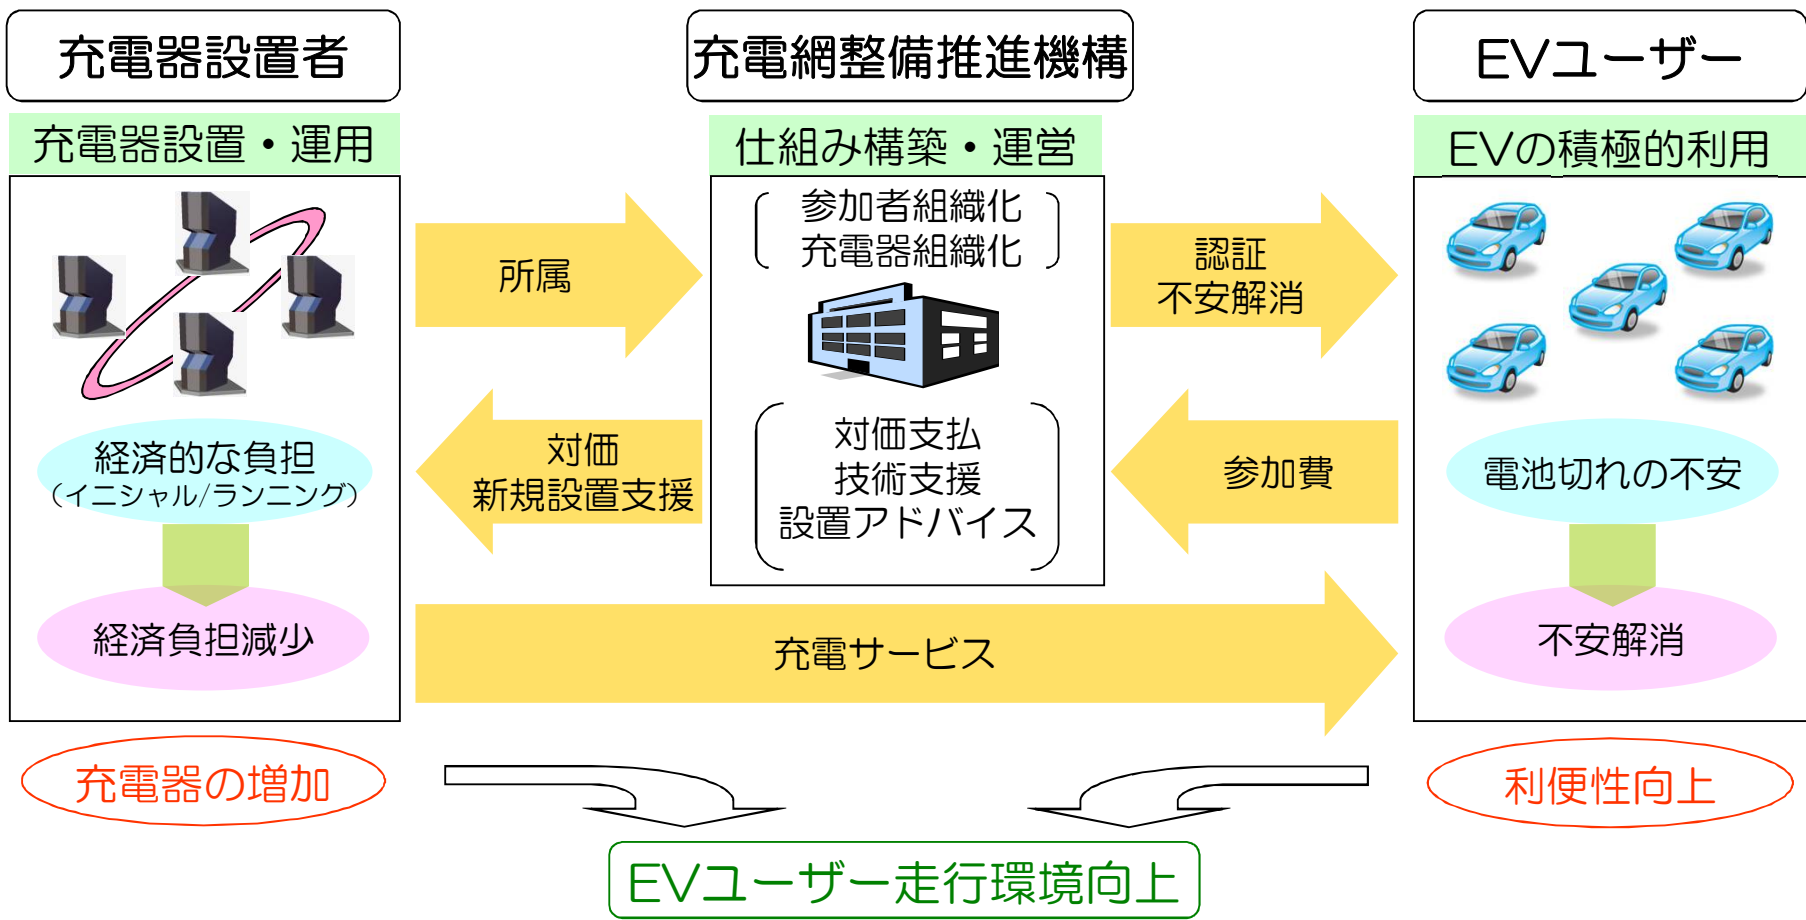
充電器設置者

充電器設置・運用

経済的な負担
（イニシャル/ランニング）

経済負担減少

充電網整備推進機構

仕組み構築・運営

参加者組織化
充電器組織化

対価支払
技術支援
設置アドバイス

EVユーザー

EVの積極的利用

電池切れの不安

不安解消

所属

対価
新規設置支援

認証
不安解消

参加費

充電サービス

充電器の増加

利便性向上

EVユーザー走行環境向上